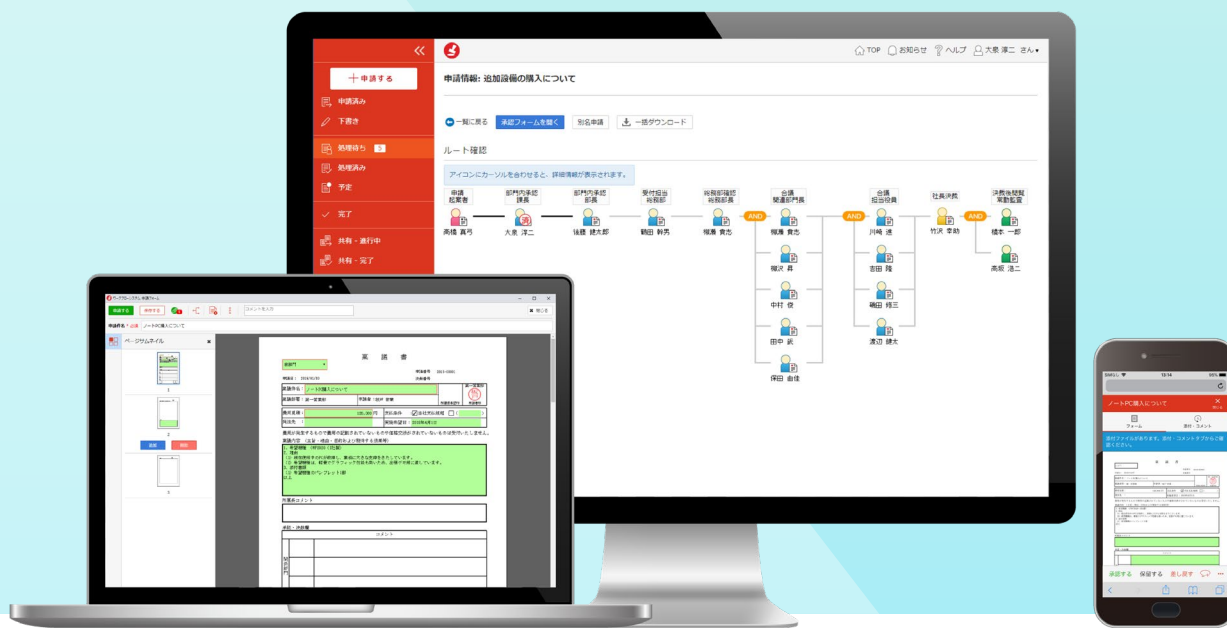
«

＋申請する

申請済み

下書き

処理待ち 3

処理済み

予定

完了

共有・進行中

共有・完了

TOP お知らせ ヘルプ 大泉 淳二 さん

申請情報: 追加設備の購入について

一覧に戻る 承認フォームを開く 別名申請 一括ダウンロード

ルート確認

アイコンにカーソルを合わせると、詳細情報が表示されます。

申請 起案者
高橋 真弓

部門内承認 課長
大泉 洋二

部門内承認 部長
後藤 健太郎

受付担当 総務部
鶴田 幹男

総務部確認 総務部長
堀瀬 貴志

AND

合議 関連部門長
堀瀬 貴志
堀沢 昇
中村 俊
田中 武
保田 由佳

AND

合議 担当役員
川崎 進
吉田 隆
磯田 修三
渡辺 健太

社長決裁
竹沢 幸助

AND

決裁後閲覧 常勤監査
橋本 一郎
高坂 浩二

ワークフロー・クラウド 承認フォーム

承認する 保留する 差し戻し

コメントを入力

閉じる

申請件名: 追加 ノートPC購入について

ページサムネイル

1
2
3

稟議書

ノートPC購入について

コメント

ノートPC購入について

閉じる

フォーム

添付・コメント

承認する 保留する 差し戻す